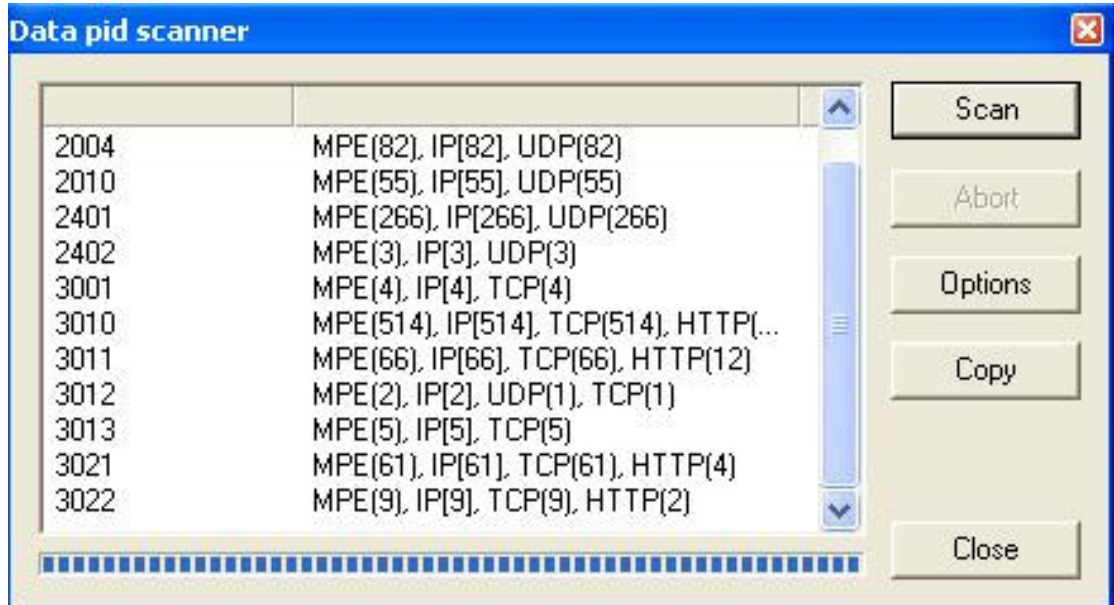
Data pid scanner

| | |
|---|---|
| 2004 | MPE(82), IP[82], UDP(82) |
| 2010 | MPE(55), IP[55], UDP(55) |
| 2401 | MPE(266), IP[266], UDP(266) |
| 2402 | MPE(3), IP[3], UDP(3) |
| 3001 | MPE(4), IP[4], TCP(4) |
| 3010 | MPE(514), IP[514], TCP(514), HTTP(... |
| 3011 | MPE(66), IP[66], TCP(66), HTTP(12) |
| 3012 | MPE(2), IP[2], UDP(1), TCP(1) |
| 3013 | MPE(5), IP[5], TCP(5) |
| 3021 | MPE(61), IP[61], TCP(61), HTTP(4) |
| 3022 | MPE(9), IP[9], TCP(9), HTTP(2) |

Scan

Abort

Options

Copy

Close